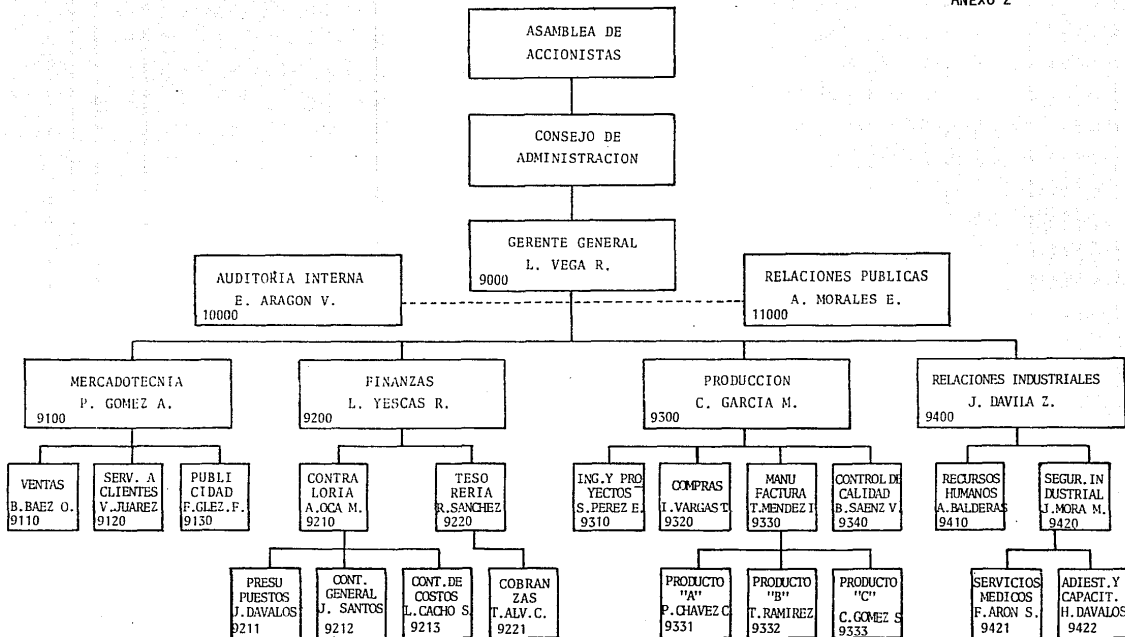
ANEXO 2

ASAMBLEA DE ACCIONISTAS

CONSEJO DE ADMINISTRACION

GERENTE GENERAL
L. VEGA R.
9000

AUDITORIA INTERNA
E. ARAGON V.
10000

RELACIONES PUBLICAS
A. MORALES E.
11000

MERCADOTECNIA
P. GOMEZ A.
9100

FINANZAS
L. YESCAS R.
9200

PRODUCCION
C. GARCIA M.
9300

RELACIONES INDUSTRIALES
J. DAVILA Z.
9400

VENTAS
B.BAEZ O.
9110

SERV. A CLIENTES
V.JUAREZ
9120

PUBLICIDAD
F.GLEZ.F.
9130

CONTRALORIA
A.OCA M.
9210

TESORERIA
R.SANCHEZ
9220

ING.Y PROYECTOS
S.PEREZ E.
9310

COMPRAS
I.VARGAS T.
9320

MANUFACTURA
T.MENDEZ I.
9330

CONTROL DE CALIDAD
B.SAENZ V.
9340

RECURSOS HUMANOS
A.BALDERAS
9410

SEGUR. INDUSTRIAL
J.MORA M.
9420

PRESUPUESTOS
J.DAVALOS
9211

CONT. GENERAL
J. SANTOS
9212

CONT. DE COSTOS
L.CACHO S.
9213

COBRANZAS
T.ALV.C.
9221

PRODUCTO "A"
P.CHAVEZ C.
9331

PRODUCTO "B"
T.RAMIREZ
9332

PRODUCTO "C"
C.GOMEZ S.
9333

SERVICIOS MEDICOS
F.ARON S.
9421

ADIEST.Y CAPACIT.
H.DAVALOS
9422